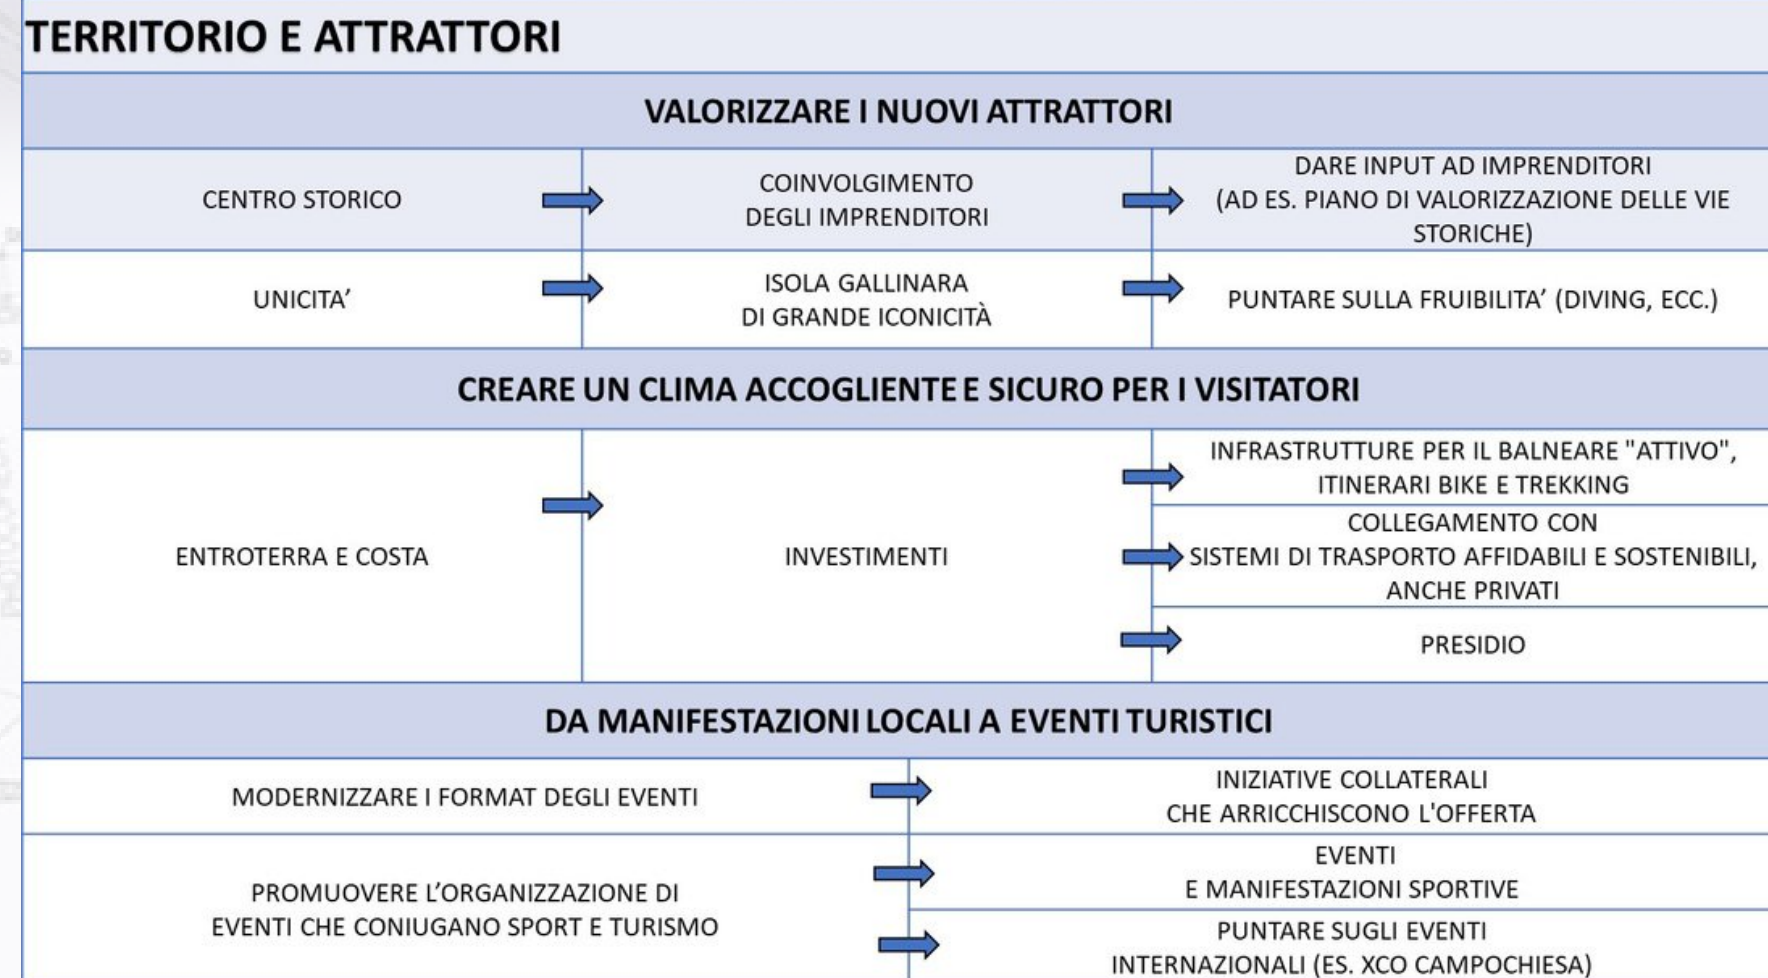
TERRITORIO E ATTRATTORI

VALORIZZARE I NUOVI ATTRATTORI

| | | |
|---|---|---|
| CENTRO STORICO | COINVOLGIMENTO DEGLI IMPRENDITORI | DARE INPUT AD IMPRENDITORI (AD ES. PIANO DI VALORIZZAZIONE DELLE VIE STORICHE) |
| UNICITA’ | ISOLA GALLINARA DI GRANDE ICONICITÀ | PUNTARE SULLA FRUIBILITA’ (DIVING, ECC.) |

CREARE UN CLIMA ACCOGLIENTE E SICURO PER I VISITATORI

| | | |
|---|---|---|
| ENTROTERRA E COSTA | INVESTIMENTI | INFRASTRUTTURE PER IL BALNEARE "ATTIVO", ITINERARI BIKE E TREKKING |
| | | COLLEGAMENTO CON SISTEMI DI TRASPORTO AFFIDABILI E SOSTENIBILI, ANCHE PRIVATI |
| | | PRESIDIO |

DA MANIFESTAZIONI LOCALI A EVENTI TURISTICI

| | |
|---|---|
| MODERNIZZARE I FORMAT DEGLI EVENTI | INIZIATIVE COLLATERALI CHE ARRICCHISCONO L'OFFERTA |
| PROMUOVERE L’ORGANIZZAZIONE DI EVENTI CHE CONIUGANO SPORT E TURISMO | EVENTI E MANIFESTAZIONI SPORTIVE |
| | PUNTARE SUGLI EVENTI INTERNAZIONALI (ES. XCO CAMPOCHIESA) |